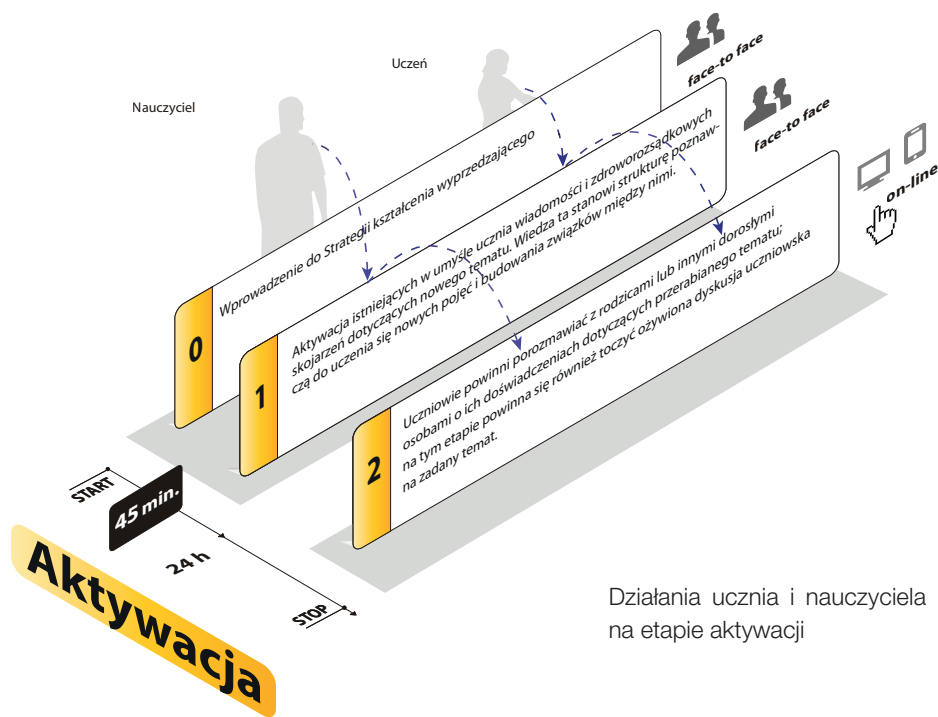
Uczeń

Nauczyciel

face-to face

face-to face

on-line

0

Wprowadzenie do Strategii kształcenia wyprzedzającego

1

Aktywacja istniejących w umyśle ucznia wiadomości i zdroworozsądkowych skojarzeń dotyczących nowego tematu. Wiedza ta stanowi strukturę poznawczą do uczenia się nowych pojęć i budowania związków między nimi.

2

Uczniowie powinni porozmawiać z rodzicami lub innymi dorosłymi osobami o ich doświadczeniach dotyczących przerabianego tematu; na tym etapie powinna się również toczyć ożywiona dyskusja uczniowska na zadany temat.

START

45 min.

24 h

STOP

Aktywacja

Działania ucznia i nauczyciela na etapie aktywacji